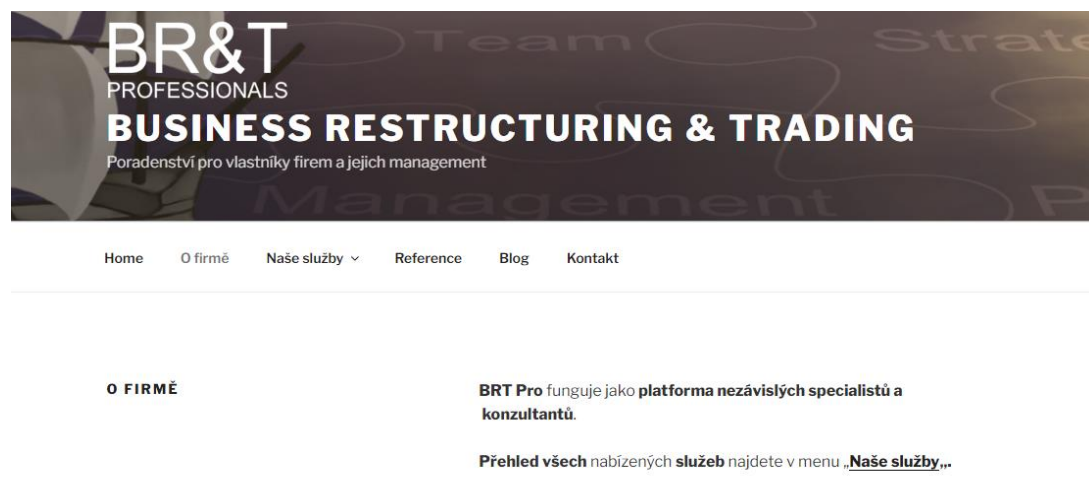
BR&T
PROFESSIONALS
BUSINESS RESTRUCTURING & TRADING
Poradenství pro vlastníky firem a jejich management

Team Strate Management P

Home O firmě Naše služby Reference Blog Kontakt

O FIRMĚ

BRT Pro funguje jako platforma nezávislých specialistů a konzultantů.

Přehled všech nabízených služeb najdete v menu „Naše služby„.